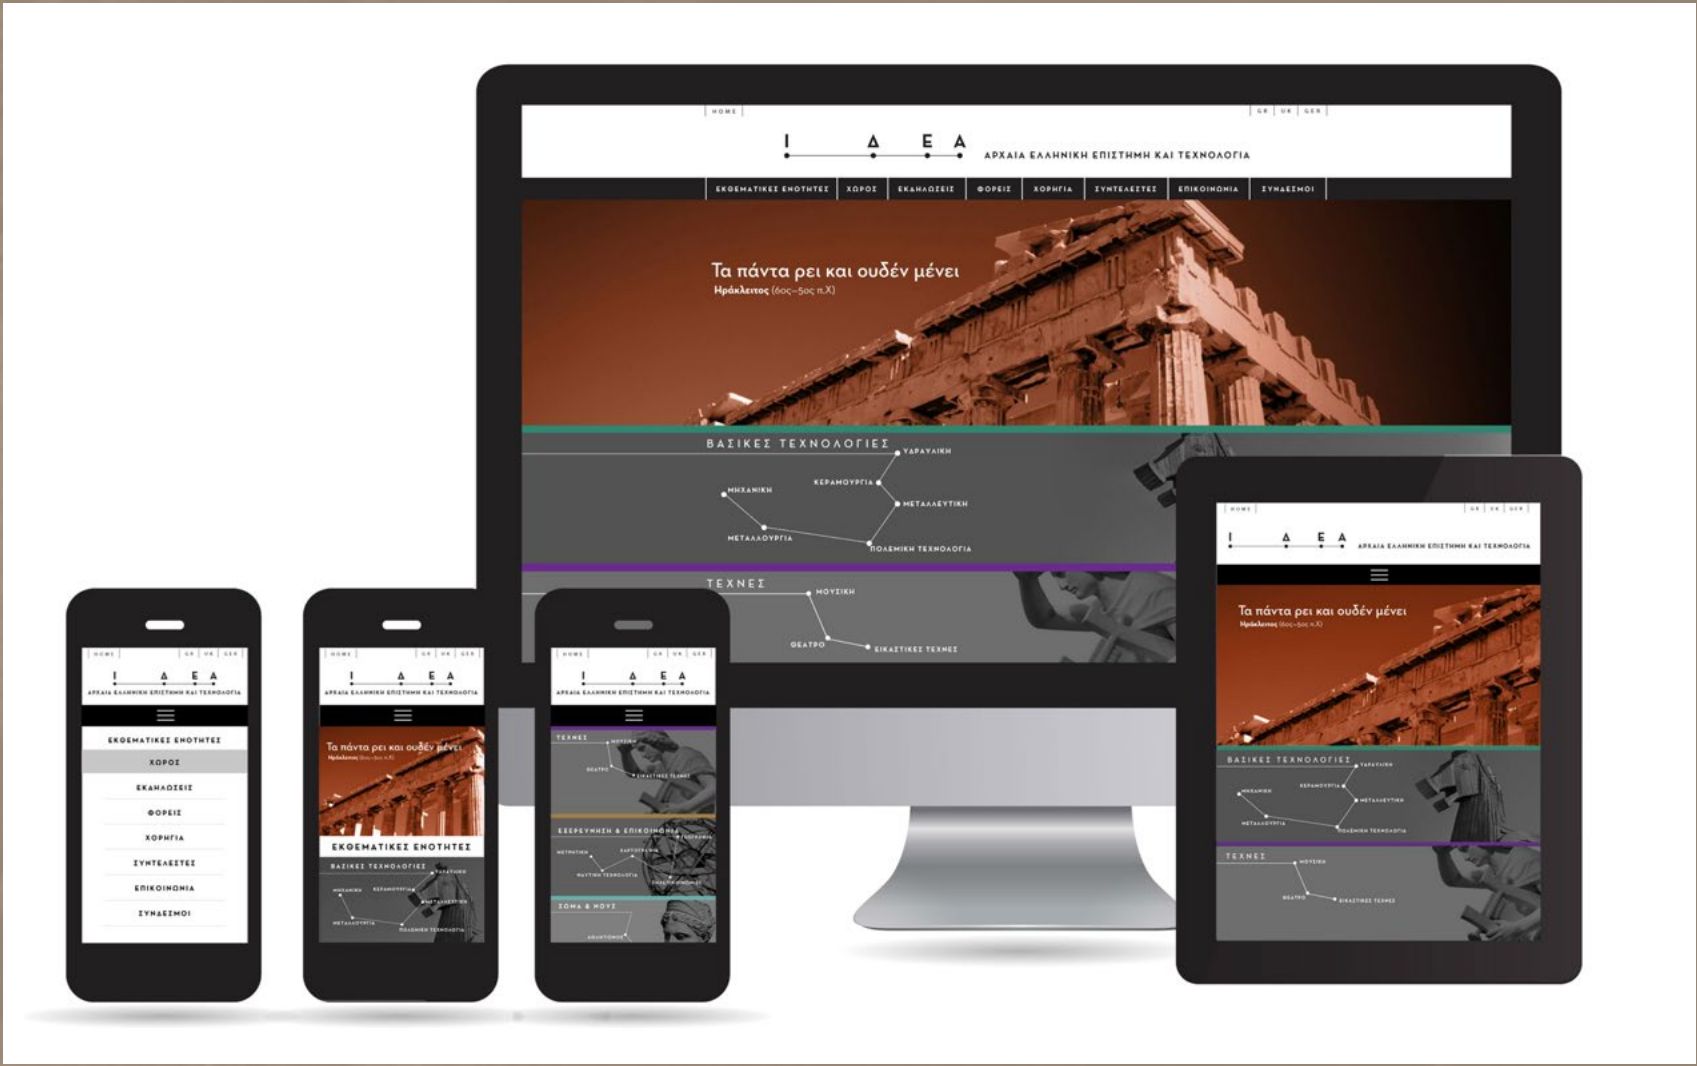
HOME

GR | UK | GER

I Δ E A

ΑΡΧΑΙΑ ΕΛΛΗΝΙΚΗ ΕΠΙΣΤΗΜΗ ΚΑΙ ΤΕΧΝΟΛΟΓΙΑ

ΕΚΘΕΜΑΤΙΚΕΣ ΕΝΟΤΗΤΕΣ | ΧΩΡΟΣ | ΕΚΔΗΛΩΣΕΙΣ | ΦΟΡΕΙΣ | ΧΟΡΗΓΙΑ | ΣΥΝΤΕΛΕΣΤΕΣ | ΕΠΙΚΟΙΝΩΝΙΑ | ΣΥΝΔΕΣΜΟΙ

Τα πάντα ρει και ουδέν μένει
Ηράκλειτος (6ος–5ος π.Χ)

ΒΑΣΙΚΕΣ ΤΕΧΝΟΛΟΓΙΕΣ
ΥΔΡΑΥΛΙΚΗ
ΚΕΡΑΜΟΥΡΓΙΑ
ΜΗΧΑΝΙΚΗ
ΜΕΤΑΛΛΕΥΤΙΚΗ
ΜΕΤΑΛΛΟΥΡΓΙΑ
ΠΟΛΕΜΙΚΗ ΤΕΧΝΟΛΟΓΙΑ

ΤΕΧΝΕΣ
ΜΟΥΣΙΚΗ
ΘΕΑΤΡΟ
ΕΙΚΑΣΤΙΚΕΣ ΤΕΧΝΕΣ

HOME | GR | UK | GER
I Δ E A
ΑΡΧΑΙΑ ΕΛΛΗΝΙΚΗ ΕΠΙΣΤΗΜΗ ΚΑΙ ΤΕΧΝΟΛΟΓΙΑ
ΕΚΘΕΜΑΤΙΚΕΣ ΕΝΟΤΗΤΕΣ
ΧΩΡΟΣ
ΕΚΔΗΛΩΣΕΙΣ
ΦΟΡΕΙΣ
ΧΟΡΗΓΙΑ
ΣΥΝΤΕΛΕΣΤΕΣ
ΕΠΙΚΟΙΝΩΝΙΑ
ΣΥΝΔΕΣΜΟΙ

HOME | GR | UK | GER
I Δ E A
ΑΡΧΑΙΑ ΕΛΛΗΝΙΚΗ ΕΠΙΣΤΗΜΗ ΚΑΙ ΤΕΧΝΟΛΟΓΙΑ
Τα πάντα ρει και ουδέν μένει
Ηράκλειτος (6ος–5ος π.Χ)
ΕΚΘΕΜΑΤΙΚΕΣ ΕΝΟΤΗΤΕΣ
ΒΑΣΙΚΕΣ ΤΕΧΝΟΛΟΓΙΕΣ
ΥΔΡΑΥΛΙΚΗ
ΜΗΧΑΝΙΚΗ
ΚΕΡΑΜΟΥΡΓΙΑ
ΜΕΤΑΛΛΕΥΤΙΚΗ
ΜΕΤΑΛΛΟΥΡΓΙΑ
ΠΟΛΕΜΙΚΗ ΤΕΧΝΟΛΟΓΙΑ

HOME | GR | UK | GER
I Δ E A
ΑΡΧΑΙΑ ΕΛΛΗΝΙΚΗ ΕΠΙΣΤΗΜΗ ΚΑΙ ΤΕΧΝΟΛΟΓΙΑ
ΤΕΧΝΕΣ
ΜΟΥΣΙΚΗ
ΘΕΑΤΡΟ
ΕΙΚΑΣΤΙΚΕΣ ΤΕΧΝΕΣ
ΕΞΕΡΕΥΝΗΣΗ & ΕΠΙΚΟΙΝΩΝΙΑ
ΓΕΩΓΡΑΦΙΑ
ΜΕΤΡΗΣΗ
ΧΑΡΤΟΓΡΑΦΙΑ
ΝΑΥΤΙΚΗ ΤΕΧΝΟΛΟΓΙΑ
ΤΗΛΕΠΙΚΟΙΝΩΝΙΕΣ
ΣΩΜΑ & ΝΟΥΣ
ΑΝΑΤΟΜΙΑ

HOME | GR | UK | GER
I Δ E A
ΑΡΧΑΙΑ ΕΛΛΗΝΙΚΗ ΕΠΙΣΤΗΜΗ ΚΑΙ ΤΕΧΝΟΛΟΓΙΑ
Τα πάντα ρει και ουδέν μένει
Ηράκλειτος (6ος–5ος π.Χ)
ΒΑΣΙΚΕΣ ΤΕΧΝΟΛΟΓΙΕΣ
ΥΔΡΑΥΛΙΚΗ
ΜΗΧΑΝΙΚΗ
ΚΕΡΑΜΟΥΡΓΙΑ
ΜΕΤΑΛΛΕΥΤΙΚΗ
ΜΕΤΑΛΛΟΥΡΓΙΑ
ΠΟΛΕΜΙΚΗ ΤΕΧΝΟΛΟΓΙΑ
ΤΕΧΝΕΣ
ΜΟΥΣΙΚΗ
ΘΕΑΤΡΟ
ΕΙΚΑΣΤΙΚΕΣ ΤΕΧΝΕΣ